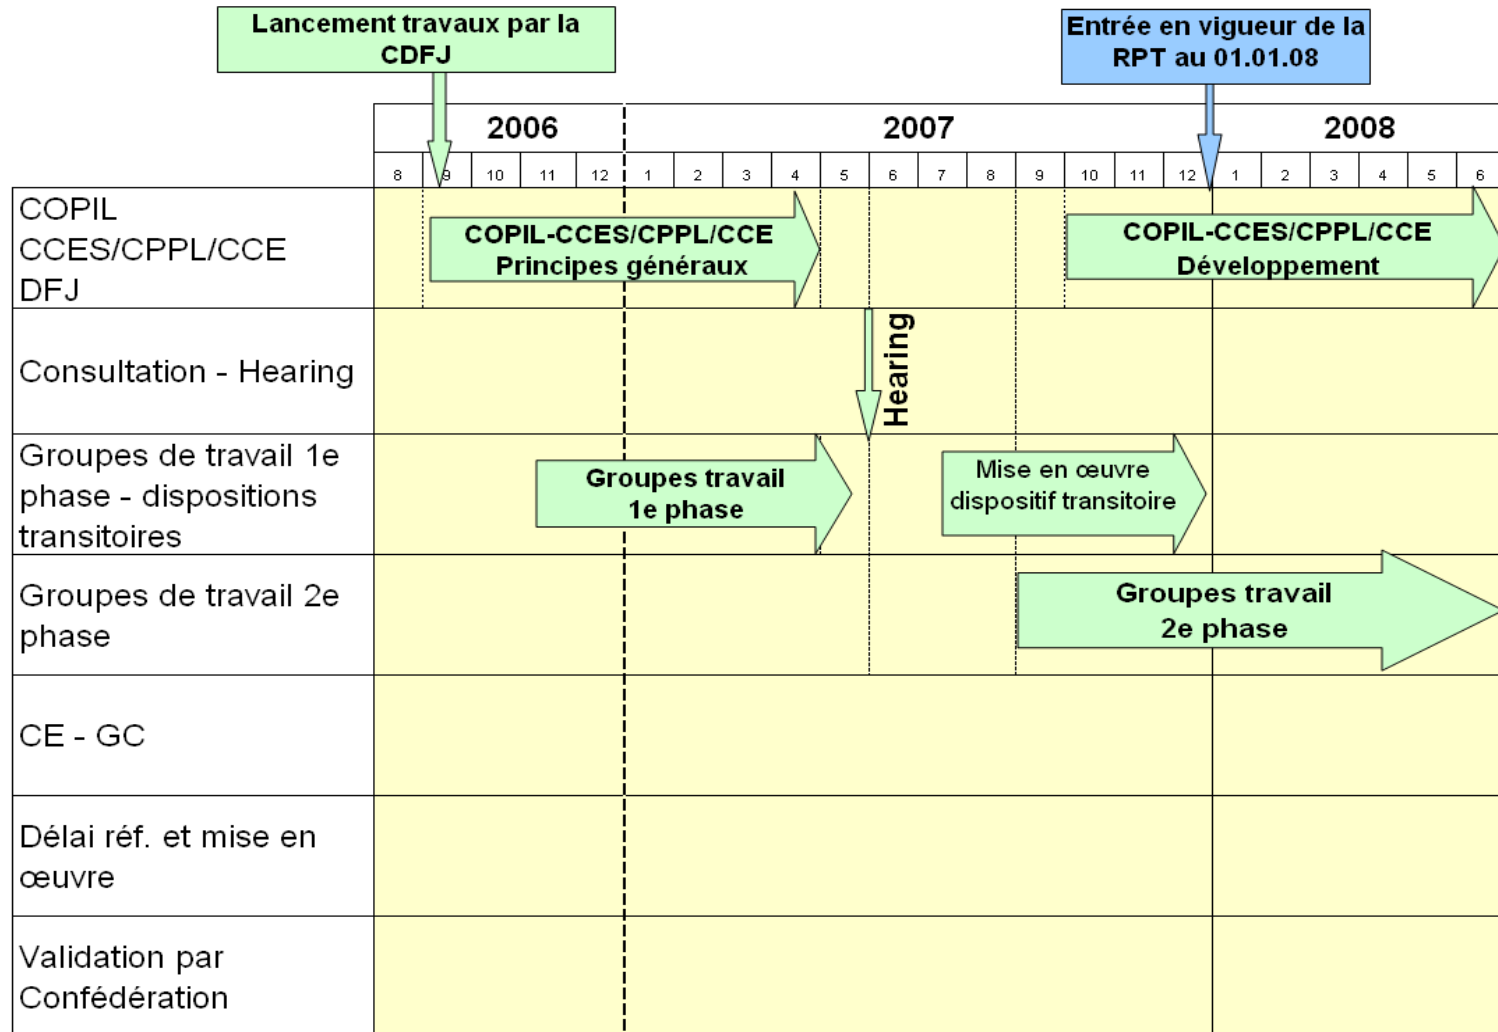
Lancement travaux par la CDFJ

Entrée en vigueur de la RPT au 01.01.08

| | 2006 | | | | | 2007 | | | | | | | | | | | | 2008 | | | | | |
|---|---|---|---|---|---|---|---|---|---|---|---|---|---|---|---|---|---|---|---|---|---|---|---|
| | 8 | 9 | 10 | 11 | 12 | 1 | 2 | 3 | 4 | 5 | 6 | 7 | 8 | 9 | 10 | 11 | 12 | 1 | 2 | 3 | 4 | 5 | 6 |
| COPIL CCES/CPPL/CCE DFJ | | | | | | | | | | | | | | | | | | | | | | | |
| Consultation - Hearing | | | | | | | | | | | | | | | | | | | | | | | |
| Groupes de travail 1e phase - dispositions transitoires | | | | | | | | | | | | | | | | | | | | | | | |
| Groupes de travail 2e phase | | | | | | | | | | | | | | | | | | | | | | | |
| CE - GC | | | | | | | | | | | | | | | | | | | | | | | |
| Délai réf. et mise en œuvre | | | | | | | | | | | | | | | | | | | | | | | |
| Validation par Confédération | | | | | | | | | | | | | | | | | | | | | | | |

COPIL-CCES/CPPL/CCE Principes généraux

COPIL-CCES/CPPL/CCE Développement

Hearing

Groupes travail 1e phase

Mise en œuvre dispositif transitoire

Groupes travail 2e phase